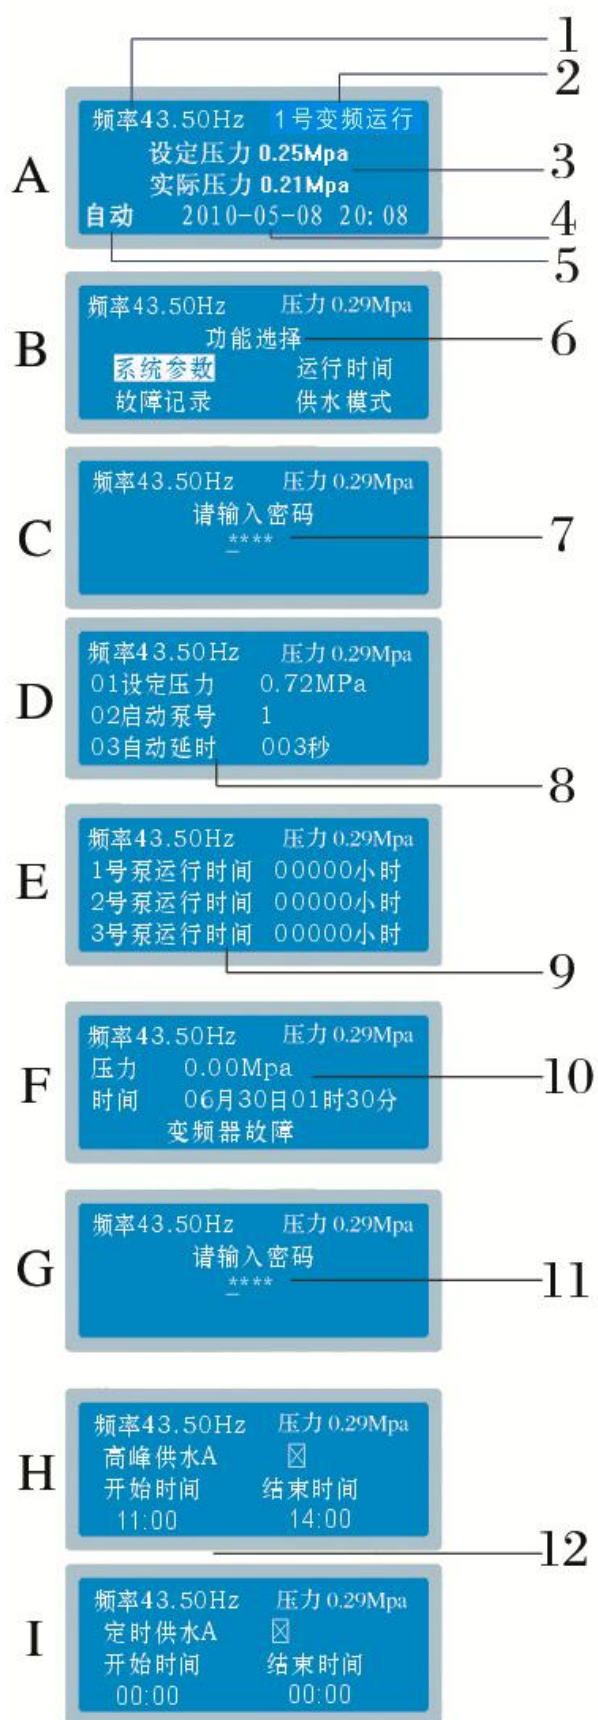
1
2
A
频率43.50Hz 1号变频运行
设定压力 0.25Mpa
实际压力 0.21Mpa
自动 2010-05-08 20:08
3
4
5

B
频率43.50Hz 压力 0.29Mpa
功能选择
系统参数 运行时间
故障记录 供水模式
6

C
频率43.50Hz 压力 0.29Mpa
请输入密码
\_\*\*\*\*
7

D
频率43.50Hz 压力 0.29Mpa
01设定压力 0.72MPa
02启动泵号 1
03自动延时 003秒
8

E
频率43.50Hz 压力 0.29Mpa
1号泵运行时间 00000小时
2号泵运行时间 00000小时
3号泵运行时间 00000小时
9

F
频率43.50Hz 压力 0.29Mpa
压力 0.00Mpa
时间 06月30日01时30分
变频器故障
10

G
频率43.50Hz 压力 0.29Mpa
请输入密码
\_\*\*\*\*
11

H
频率43.50Hz 压力 0.29Mpa
高峰供水A ☒
开始时间 结束时间
11:00 14:00
12

I
频率43.50Hz 压力 0.29Mpa
定时供水A ☒
开始时间 结束时间
00:00 00:00